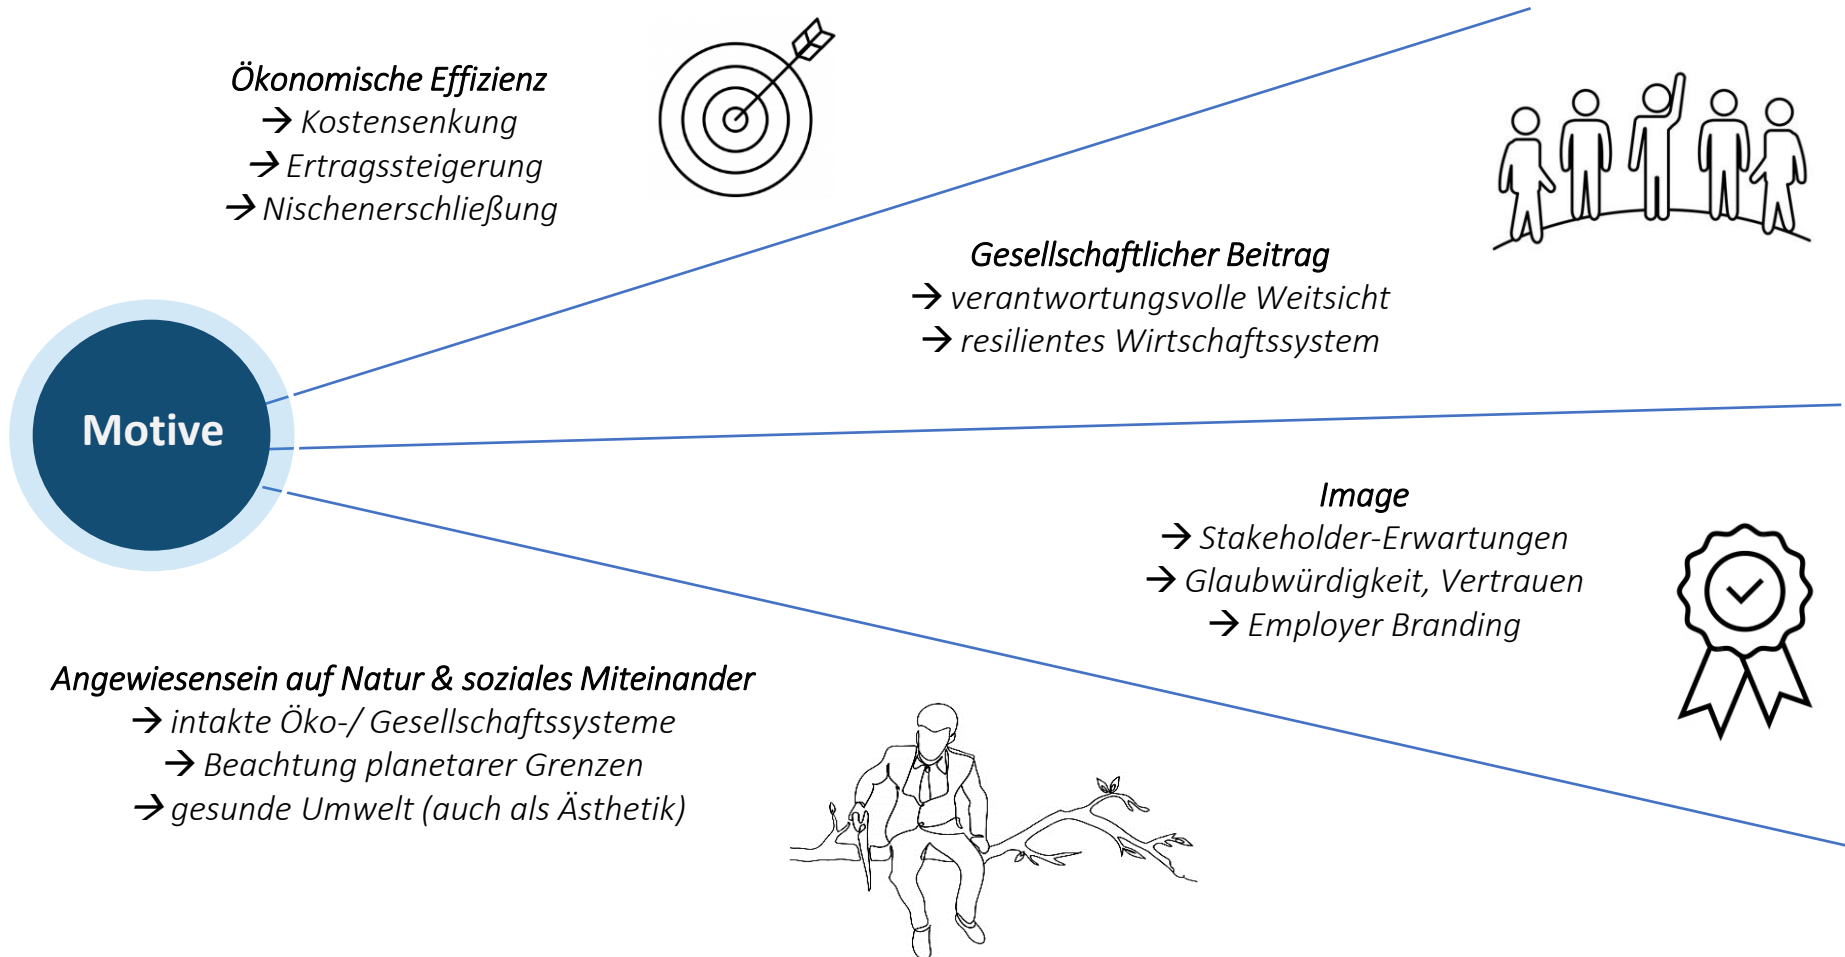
Ökonomische Effizienz
→ Kostensenkung
→ Ertragssteigerung
→ Nischenerschließung

Gesellschaftlicher Beitrag
→ verantwortungsvolle Weitsicht
→ resilientes Wirtschaftssystem

Motive

Image
→ Stakeholder-Erwartungen
→ Glaubwürdigkeit, Vertrauen
→ Employer Branding

Angewiesensein auf Natur & soziales Miteinander
→ intakte Öko-/ Gesellschaftssysteme
→ Beachtung planetarer Grenzen
→ gesunde Umwelt (auch als Ästhetik)